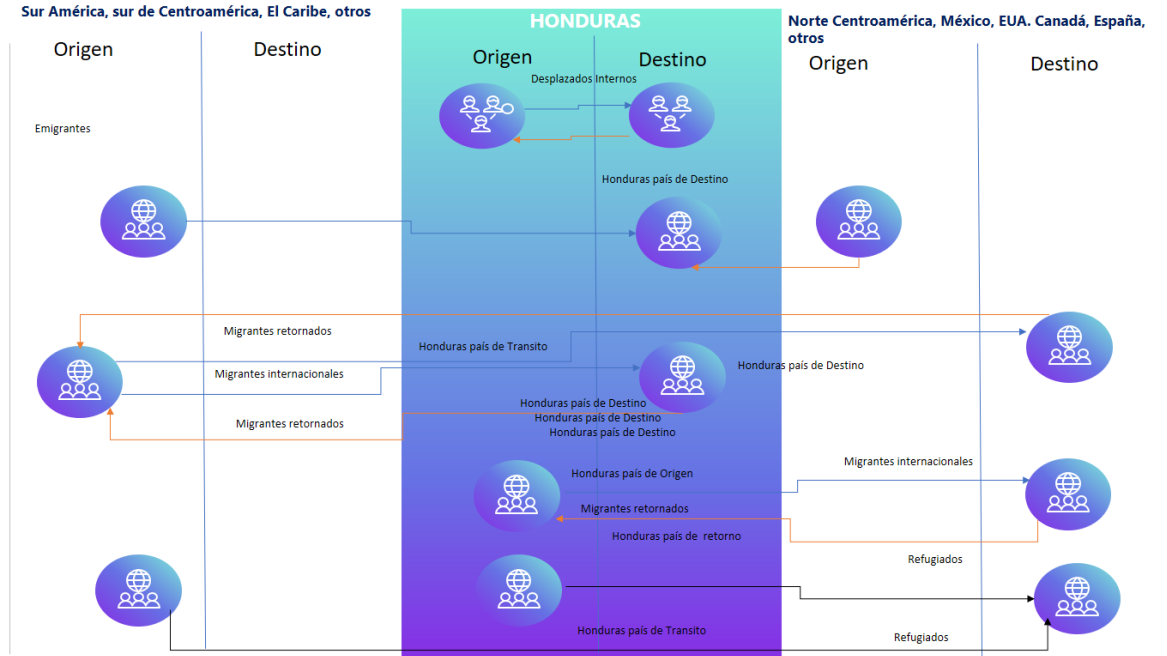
Sur América, sur de Centroamérica, El Caribe, otros

Origen

Destino

HONDURAS

Origen

Destino

Norte Centroamérica, México, EUA. Canadá, España, otros

Origen

Destino

Desplazados Internos

Emigrantes

Honduras país de Destino

Migrantes retornados

Honduras país de Transito

Migrantes internacionales

Honduras país de Destino

Honduras país de Destino
Honduras país de Destino
Honduras país de Destino

Migrantes retornados

Honduras país de Origen

Migrantes internacionales

Migrantes retornados

Honduras país de retorno

Refugiados

Honduras país de Transito

Refugiados